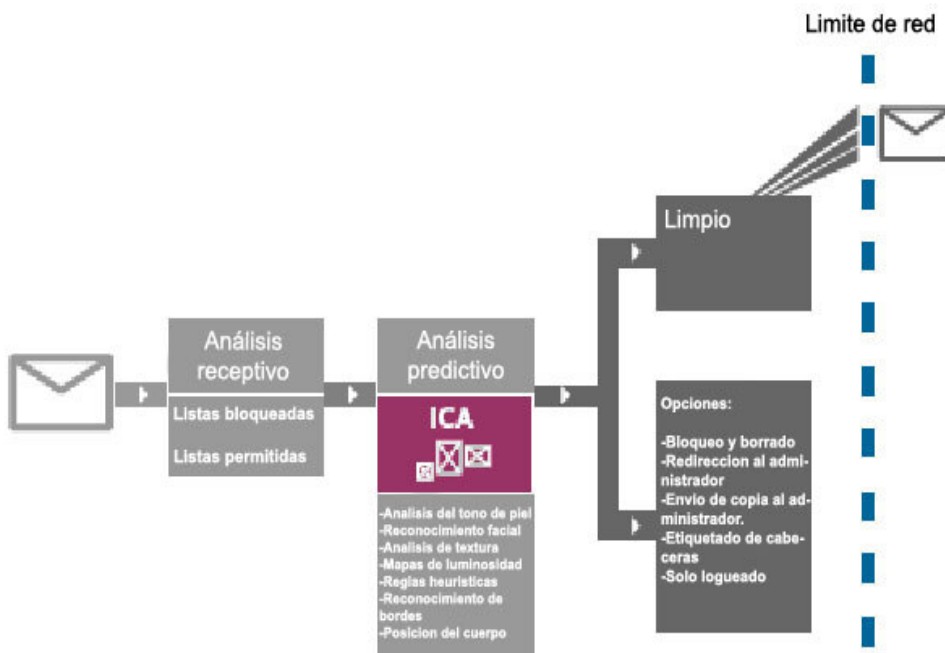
Limite de red

Análisis receptivo

Listas bloqueadas

Listas permitidas

Análisis predictivo

ICA

-Analisis del tono de piel
-Reconocimiento facial
-Analisis de textura
-Mapas de luminosidad
-Reglas heuristicas
-Reconocimiento de bordes
-Posicion del cuerpo

Limpio

Opciones:

-Bloqueo y borrado
-Redireccion al administrador
-Envio de copia al administrador.
-Etiquetado de cabeceras
-Solo logueado